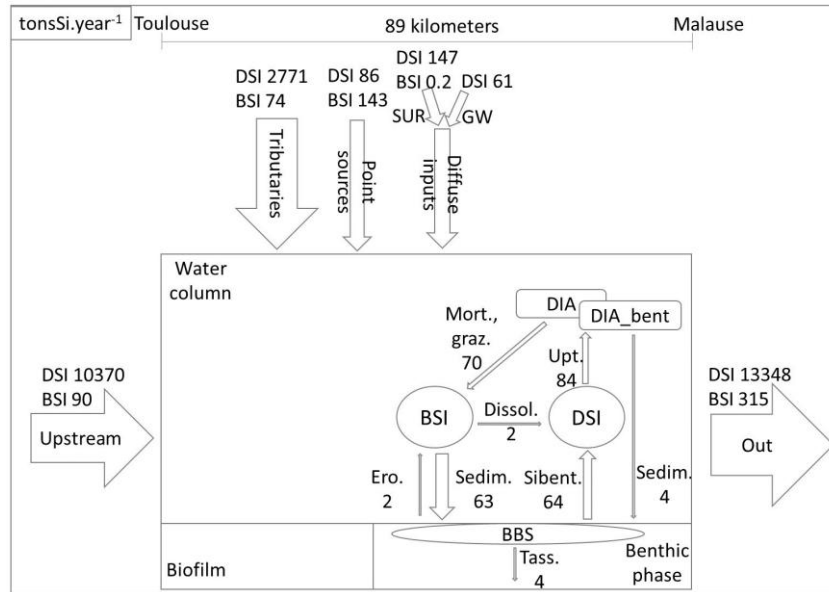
tonsSi.year$^{-1}$ Toulouse

89 kilometers

Malause

DSI 2771
BSI 74

Tributaries

DSI 86
BSI 143

Point sources

DSI 147
BSI 0.2

DSI 61

SUR

GW

Diffuse inputs

Water column

DIA

DIA_bent

Mort., graz. 70

Upt. 84

DSI 10370
BSI 90

Upstream

BSI

Dissol. 2

DSI

DSI 13348
BSI 315

Out

Ero. 2

Sedim. 63

Sibent. 64

Sedim. 4

BBS

Tass. 4

Biofilm

Benthic phase